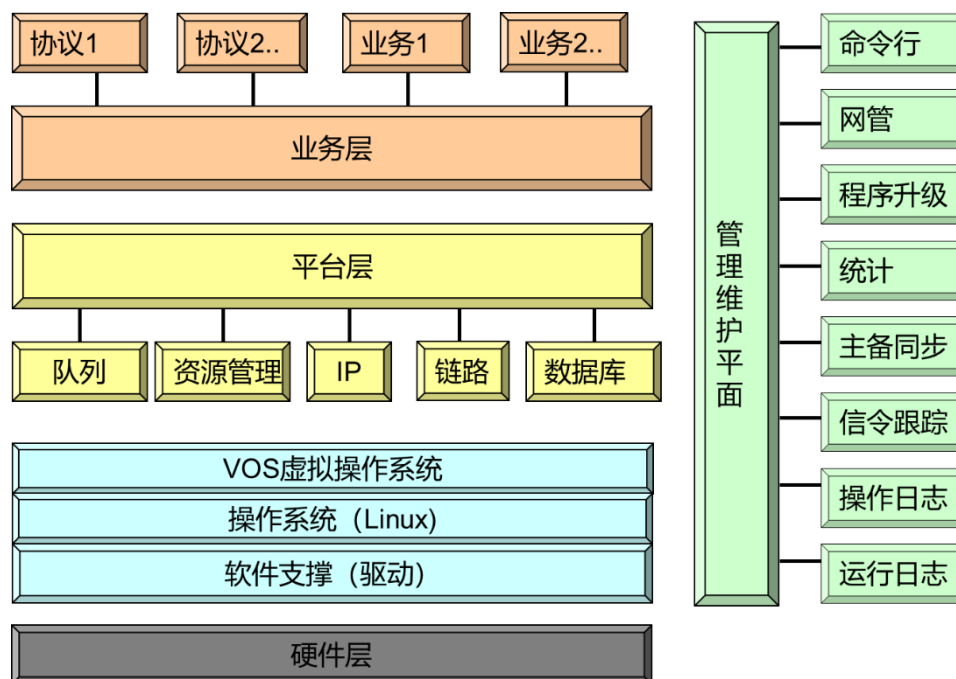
协议1
协议2..
业务1
业务2..

业务层

平台层

队列
资源管理
IP
链路
数据库

VOS虚拟操作系统
操作系统（Linux)
软件支撑（驱动)

硬件层

管理维护平面

命令行
网管
程序升级
统计
主备同步
信令跟踪
操作日志
运行日志